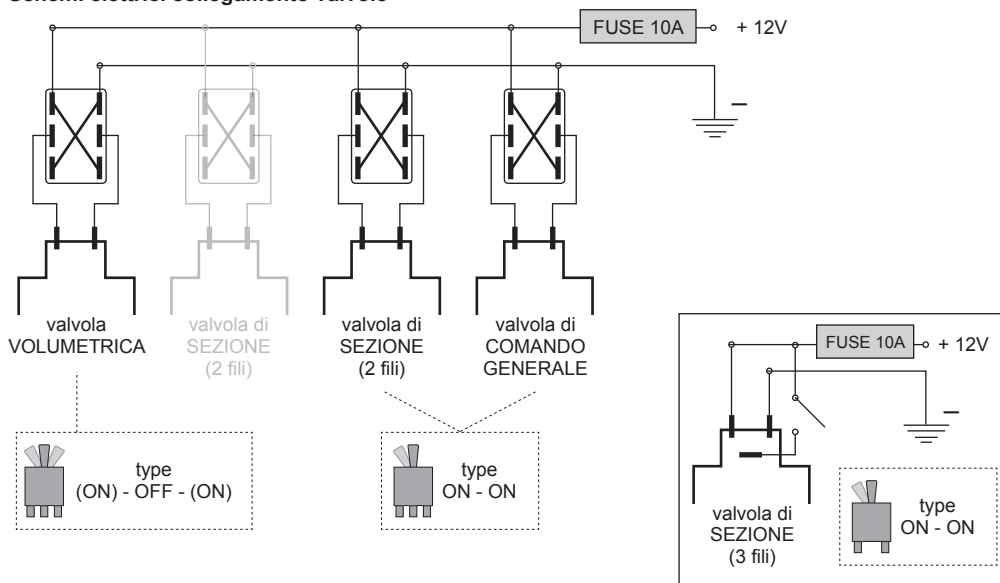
Schemi elettrici collegamento valvole

FUSE 10A + 12V

–

valvola VOLUMETRICA

valvola di SEZIONE (2 fili)

valvola di SEZIONE (2 fili)

valvola di COMANDO GENERALE

type (ON) - OFF - (ON)

type ON - ON

FUSE 10A + 12V

–

valvola di SEZIONE (3 fili)

type ON - ON